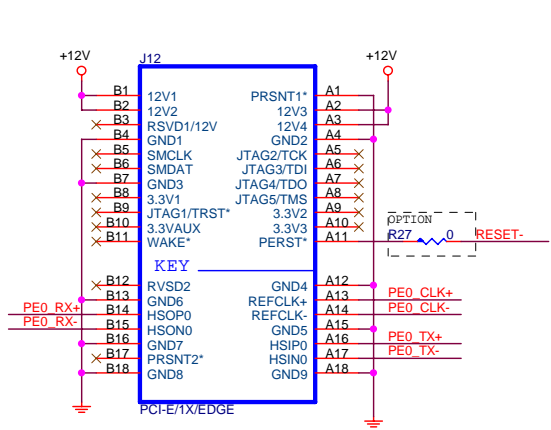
+12V
J12
+12V
B1 12V1
B2 12V2
B3 RSVD1/12V
B4 GND1
B5 SMCLK
B6 SMDAT
B7 GND3
B8 3.3V1
B9 JTAG1/TRST*
B10 3.3VAUX
B11 WAKE*
PRSNT1* A1
12V3 A2
12V4 A3
GND2 A4
JTAG2/TCK A5
JTAG3/TDI A6
JTAG4/TDO A7
JTAG5/TMS A8
3.3V2 A9
3.3V3 A10
PERST* A11
OPTION
R27 0
RESET-
KEY
B12 RVSD2
B13 GND6
PE0_RX+ B14 HSOP0
PE0_RX- B15 HSON0
B16 GND7
B17 PRSNT2*
B18 GND8
GND4 A12
REFCLK+ A13 PE0_CLK+
REFCLK- A14 PE0_CLK-
GND5 A15
HSIP0 A16 PE0_TX+
HSIN0 A17 PE0_TX-
GND9 A18
PCI-E/1X/EDGE